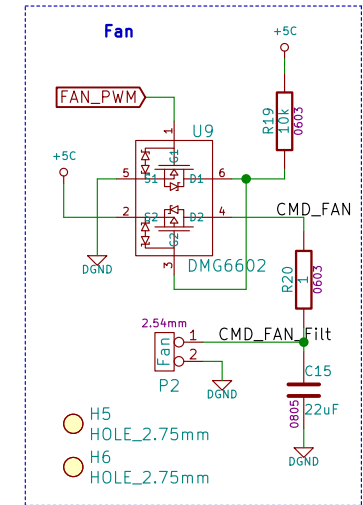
Fan

+5C

FAN_PWM

R19
10k
0603

U9

1

+5C

5

G1

S1

D1

6

2

S2

D2

4

CMD_FAN

G2

DGND

3

DMG6602

R20
1
0603

2.54mm

1

CMD_FAN_Filt

Fan

2

P2

DGND

C15

0805

22uF

H5
HOLE_2.75mm

H6
HOLE_2.75mm

DGND